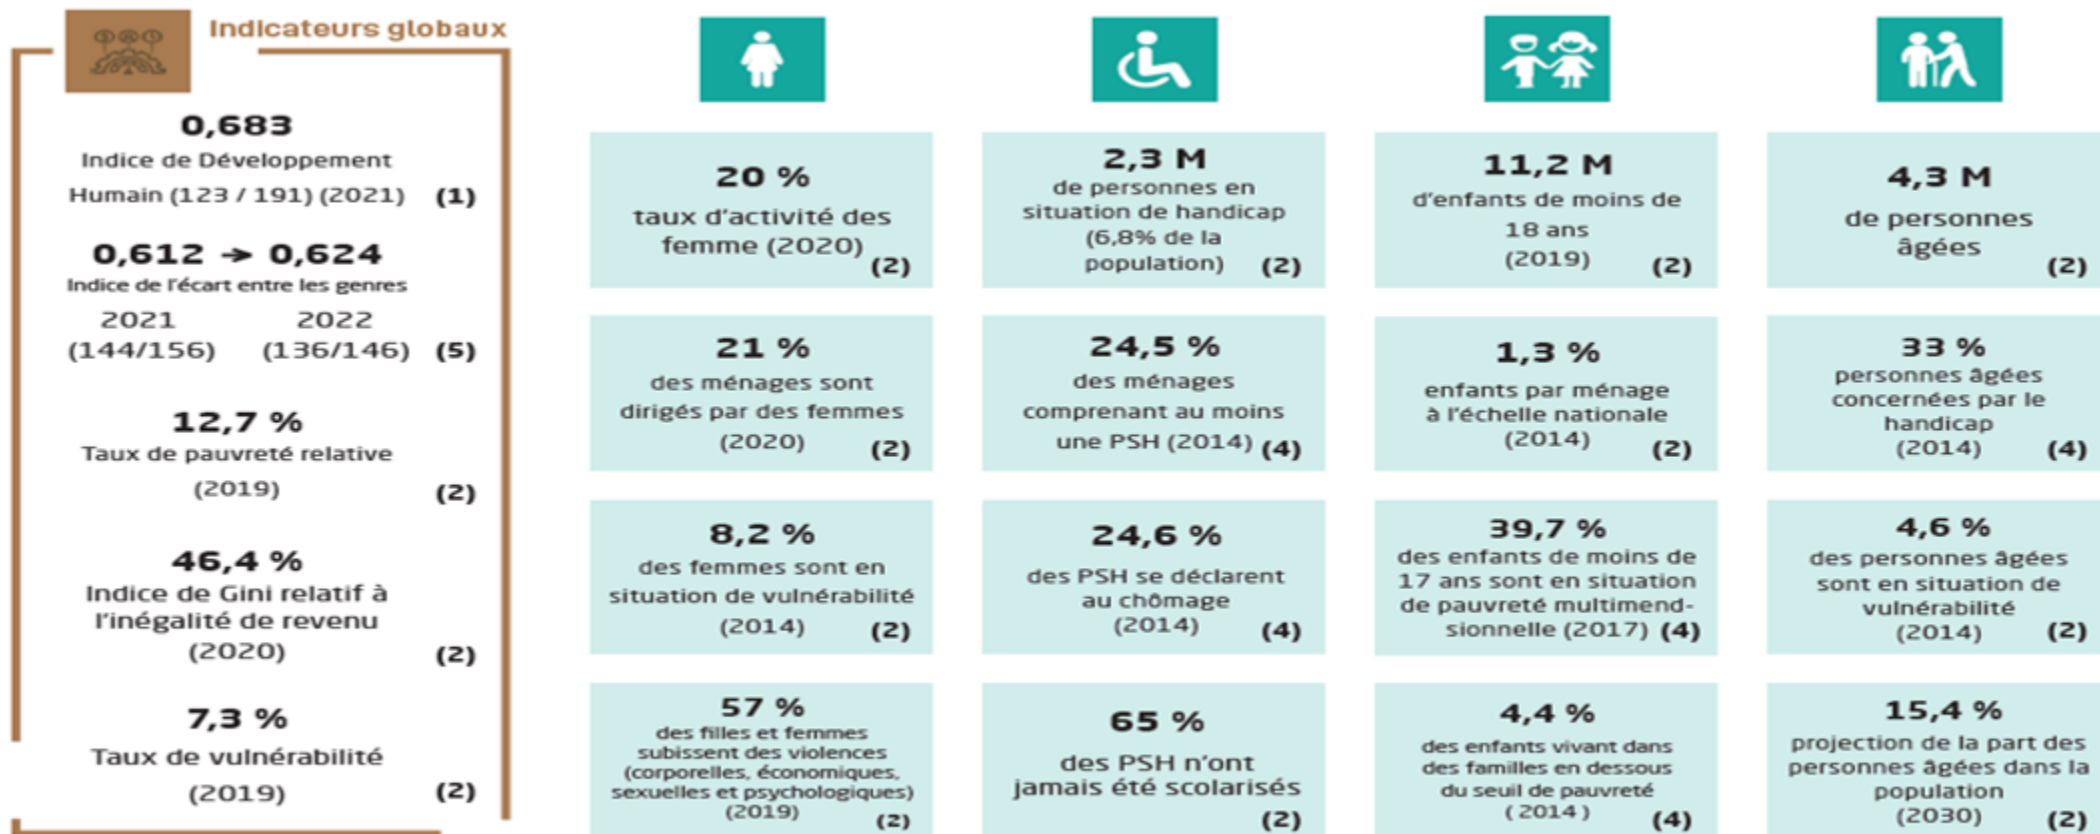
Indicateurs globaux

0,683
Indice de Développement Humain (123 / 191) (2021) (1)

0,612 → 0,624
Indice de l'écart entre les genres
2021 (144/156) 2022 (136/146) (5)

12,7 %
Taux de pauvreté relative (2019) (2)

46,4 %
Indice de Gini relatif à l'inégalité de revenu (2020) (2)

7,3 %
Taux de vulnérabilité (2019) (2)

20 %
taux d'activité des femme (2020) (2)

21 %
des ménages sont dirigés par des femmes (2020) (2)

8,2 %
des femmes sont en situation de vulnérabilité (2014) (2)

57 %
des filles et femmes subissent des violences (corporelles, économiques, sexuelles et psychologiques) (2019) (2)

2,3 M
de personnes en situation de handicap (6,8% de la population) (2)

24,5 %
des ménages comprenant au moins une PSH (2014) (4)

24,6 %
des PSH se déclarent au chômage (2014) (4)

65 %
des PSH n'ont jamais été scolarisés (2)

11,2 M
d'enfants de moins de 18 ans (2019) (2)

1,3 %
enfants par ménage à l'échelle nationale (2014) (2)

39,7 %
des enfants de moins de 17 ans sont en situation de pauvreté multimendsionnelle (2017) (4)

4,4 %
des enfants vivant dans des familles en dessous du seuil de pauvreté (2014) (4)

4,3 M
de personnes âgées (2)

33 %
personnes âgées concernées par le handicap (2014) (4)

4,6 %
des personnes âgées sont en situation de vulnérabilité (2014) (2)

15,4 %
projection de la part des personnes âgées dans la population (2030) (2)